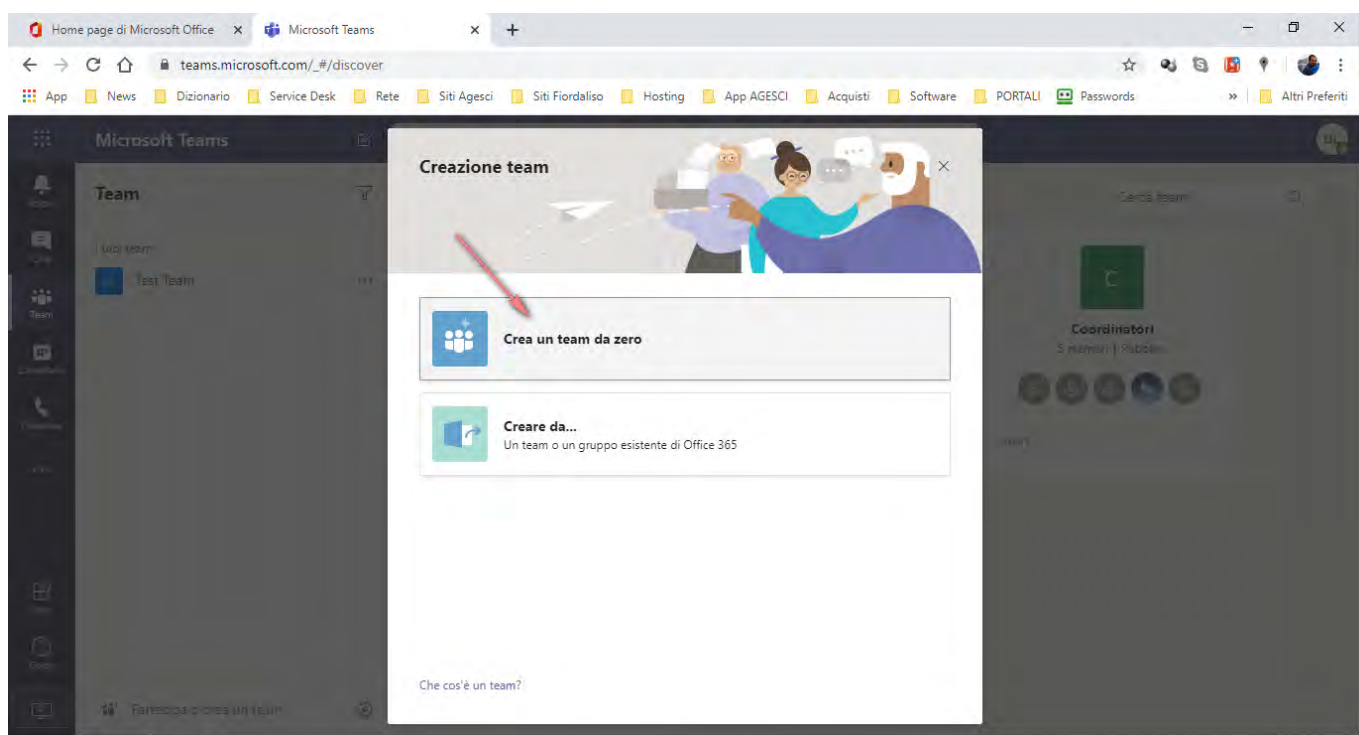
Home page di Microsoft Office × Microsoft Teams × +

teams.microsoft.com/_#/discover

App News Dizionario Service Desk Rete Siti Agesci Siti Fiordaliso Hosting App AGESCI Acquisti Software PORTALI Passwords » Altri Preferiti

Microsoft Teams

Team

Tuoi team

Test Team

Cerca team

Coordinatori

5 membri | Pubblico

Partecipa o crea un team

Creazione team

Crea un team da zero

Creare da...
Un team o un gruppo esistente di Office 365

Che cos'è un team?